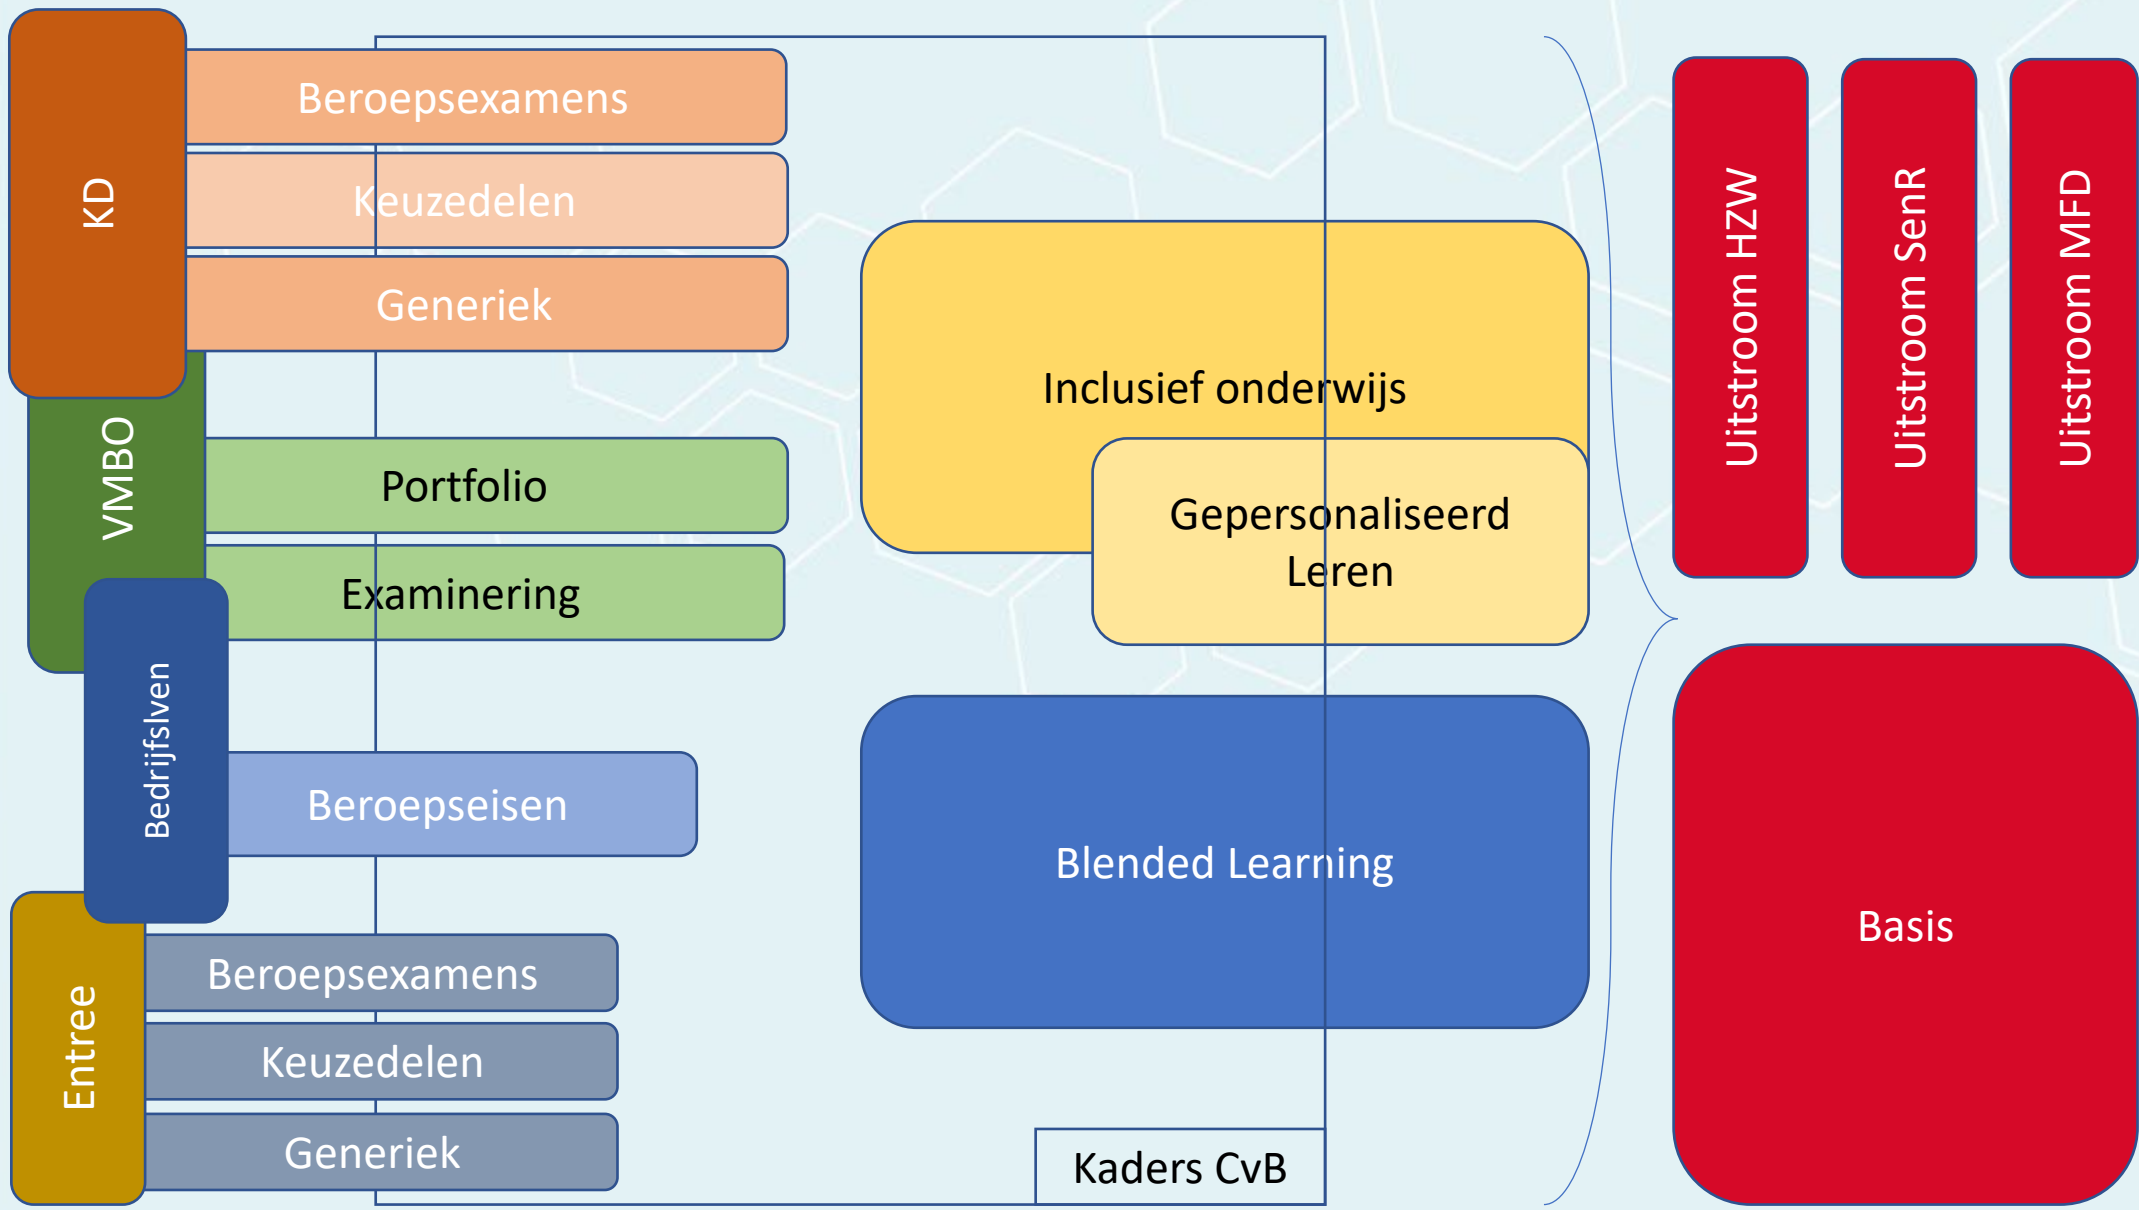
KD

Beroepsexamens

Keuzedelen

Generiek

VMBO

Portfolio

Examinering

Bedrijfslven

Beroepseisen

Entree

Beroepsexamens

Keuzedelen

Generiek

Inclusief onderwijs

Gepersonaliseerd Leren

Blended Learning

Kaders CvB

Uitstroom HZW

Uitstroom SenR

Uitstroom MFD

Basis